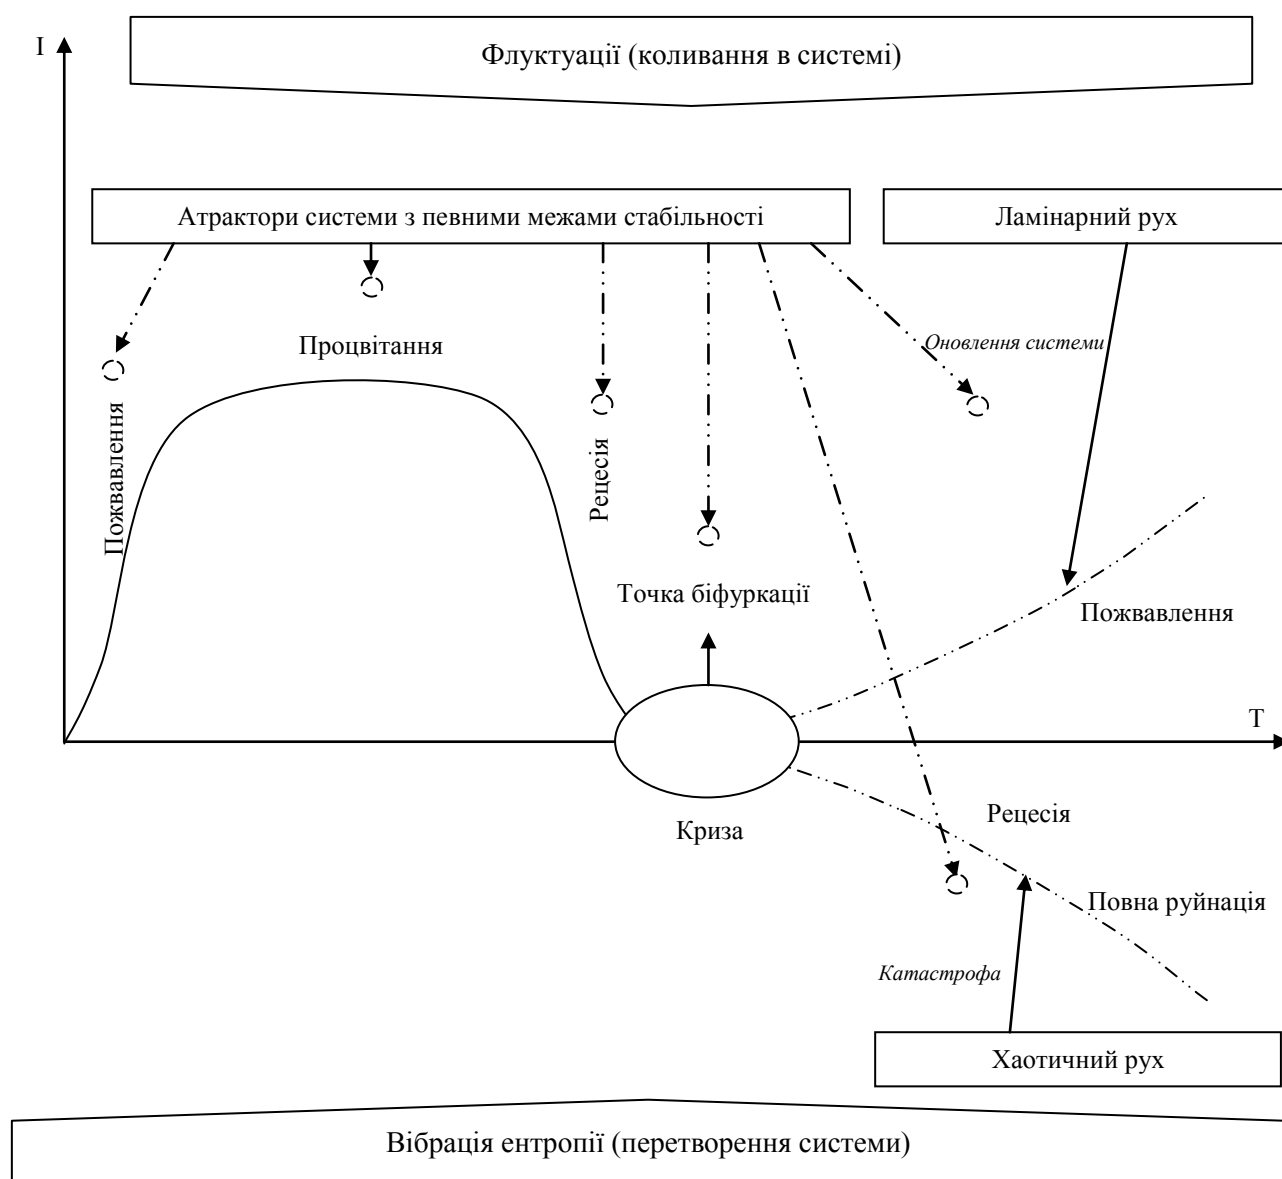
I

Флуктуації (коливання в системі)

Атрактори системи з певними межами стабільності

Ламінарний рух

Процвітання

Оновлення системи

Пожвавлення

Рецесія

Точка біфуркації

Пожвавлення

T

Криза

Рецесія

Повна руйнація

Катастрофа

Хаотичний рух

Вібрація ентропії (перетворення системи)